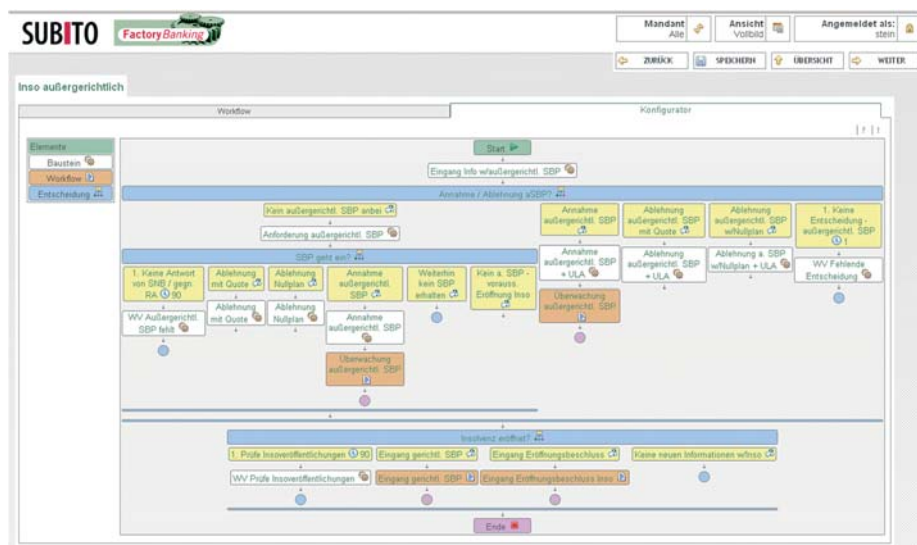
SUBITO Factory Banking

Mandant Alle | Ansicht Vollbild | Angemeldet als: stein

ZURÜCK | SPEICHERN | ÜBERSICHT | WEITER

Inso außergerichtlich

Workflow | Konfigurator

Elemente
Baustein
Workflow
Entscheidung

Start
Eingang Info w/außergerichtl. SBP
Annahme / Ablehnung aSBP?
Kein außergerichtl. SBP anbei
Anforderung außergerichtl. SBP
SBP geht ein?
1. Keine Antwort von SNB / gegn. RA 90
WV Außergerichtl. SBP fehlt
Ablehnung mit Quote
Ablehnung mit Quote
Ablehnung Nullplan
Ablehnung Nullplan
Annahme außergerichtl. SBP
Annahme außergerichtl. SBP
Überwachung außergerichtl. SBP
Weiterhin kein SBP erhalten
Kein a. SBP - vorauss. Eröffnung Inso
Annahme außergerichtl. SBP
Annahme außergerichtl. SBP + ULA
Überwachung außergerichtl. SBP
Ablehnung außergerichtl. SBP mit Quote
Ablehnung außergerichtl. SBP + ULA
Ablehnung außergerichtl. SBP w/Nullplan
Ablehnung a. SBP w/Nullplan + ULA
1. Keine Entscheidung - außergerichtl. SBP 1
WV Fehlende Entscheidung
Insolvenz eröffnet?
1. Prüfe Insoveröffentlichungen 90
WV Prüfe Insoveröffentlichungen
Eingang gerichtl. SBP
Eingang gerichtl. SBP
Eingang Eröffnungsbeschluss
Eingang Eröffnungsbeschluss Inso
Keine neuen Informationen w/Inso
Ende